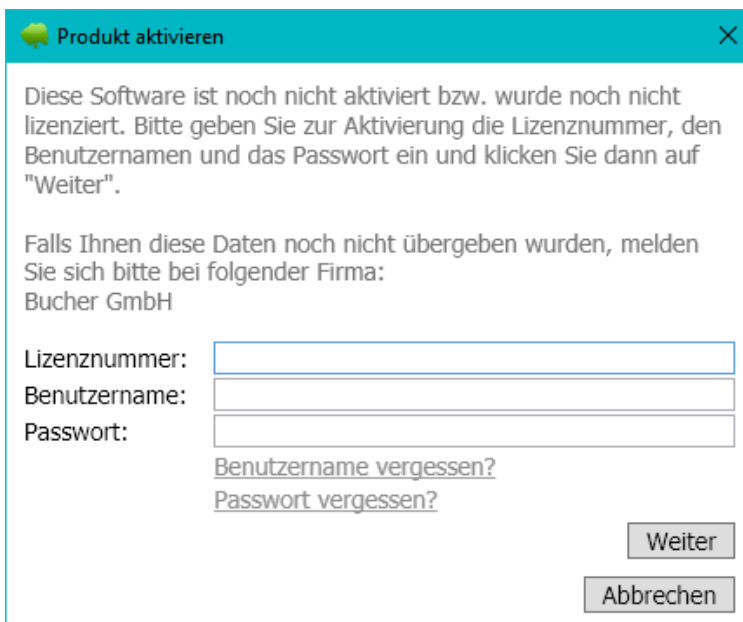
Produkt aktivieren

Diese Software ist noch nicht aktiviert bzw. wurde noch nicht lizenziert. Bitte geben Sie zur Aktivierung die Lizenznummer, den Benutzernamen und das Passwort ein und klicken Sie dann auf "Weiter".

Falls Ihnen diese Daten noch nicht übergeben wurden, melden Sie sich bitte bei folgender Firma:
Bucher GmbH

Lizenznummer:
Benutzername:
Passwort:

Benutzername vergessen?
Passwort vergessen?

Weiter

Abbrechen